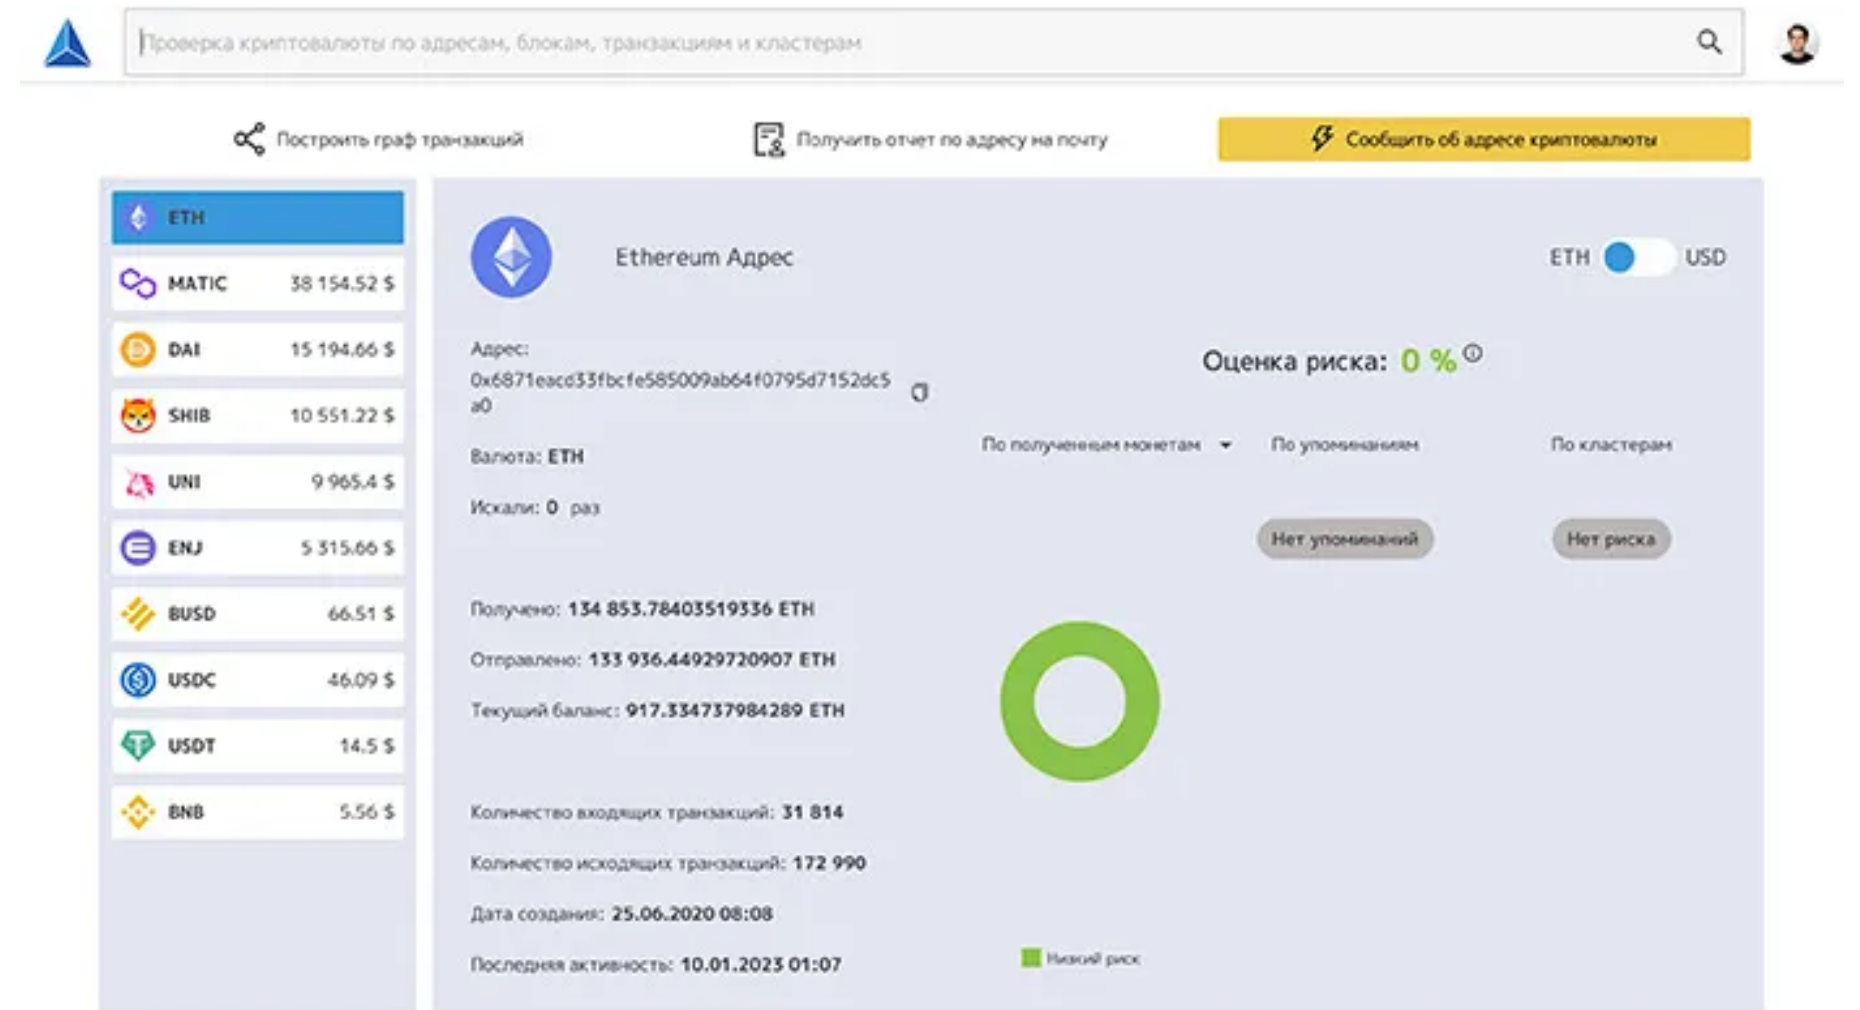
Проверка криптовалюты по адресам, блокам, транзакциям и кластерам

Построить граф транзакций

Получить отчет по адресу на почту

Сообщить об адресе криптовалюты

ETH
MATIC 38 154.52 $
DAI 15 194.66 $
SHIB 10 551.22 $
UNI 9 965.4 $
ENJ 5 315.66 $
BUSD 66.51 $
USDC 46.09 $
USDT 14.5 $
BNB 5.56 $

Ethereum Адрес

ETH USD

Адрес:
0x6871eacd33fbcfe585009ab64f0795d7152dc5a0

Валюта: ETH

Искали: 0 раз

Оценка риска: 0 %

По полученным монетам

По упоминаниям

По кластерам

Нет упоминаний

Нет риска

Получено: 134 853.78403519336 ETH

Отправлено: 133 936.44929720907 ETH

Текущий баланс: 917.334737984289 ETH

Количество входящих транзакций: 31 814

Количество исходящих транзакций: 172 990

Дата создания: 25.06.2020 08:08

Последняя активность: 10.01.2023 01:07

Низкий риск